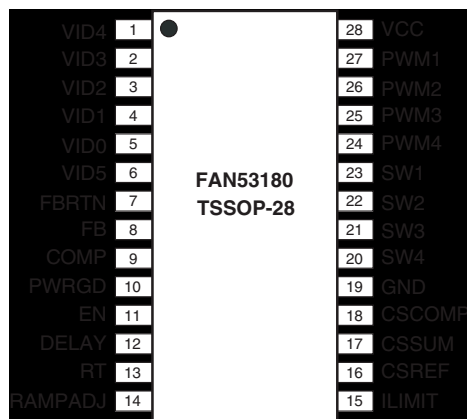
VID4 1
VID3 2
VID2 3
VID1 4
VID0 5
VID5 6
FBRTN 7
FB 8
COMP 9
PWRGD 10
EN 11
DELAY 12
RT 13
RAMPADJ 14

FAN53180
TSSOP-28

28 VCC
27 PWM1
26 PWM2
25 PWM3
24 PWM4
23 SW1
22 SW2
21 SW3
20 SW4
19 GND
18 CSCOMP
17 CSSUM
16 CSREF
15 ILIMIT